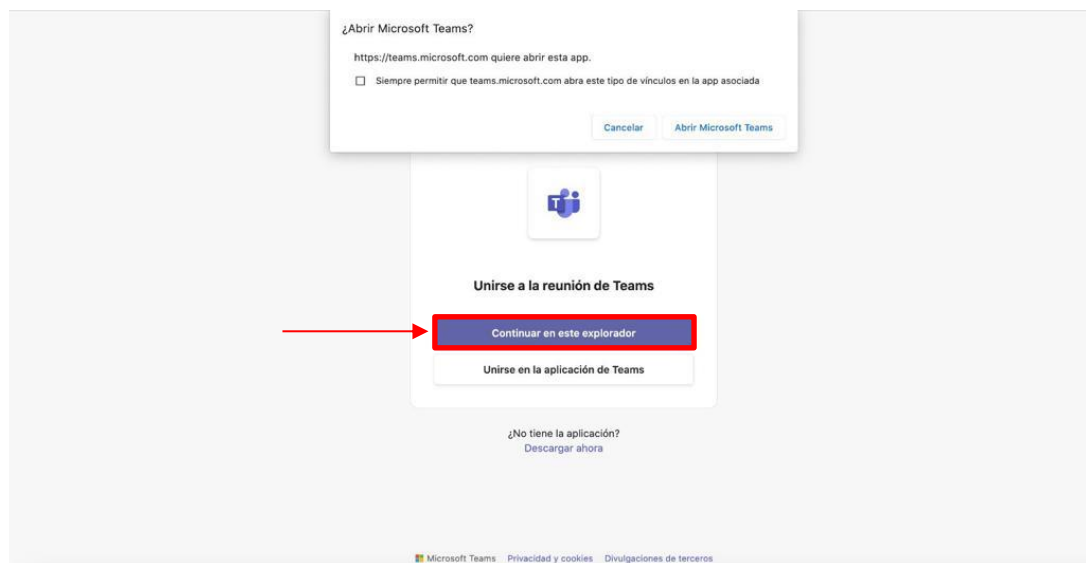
¿Abrir Microsoft Teams?

https://teams.microsoft.com quiere abrir esta app.

Siempre permitir que teams.microsoft.com abra este tipo de vínculos en la app asociada

Cancelar | Abrir Microsoft Teams

Unirse a la reunión de Teams

Continuar en este explorador

Unirse en la aplicación de Teams

¿No tiene la aplicación?
Descargar ahora

Microsoft Teams   Privacidad y cookies   Divulgaciones de terceros